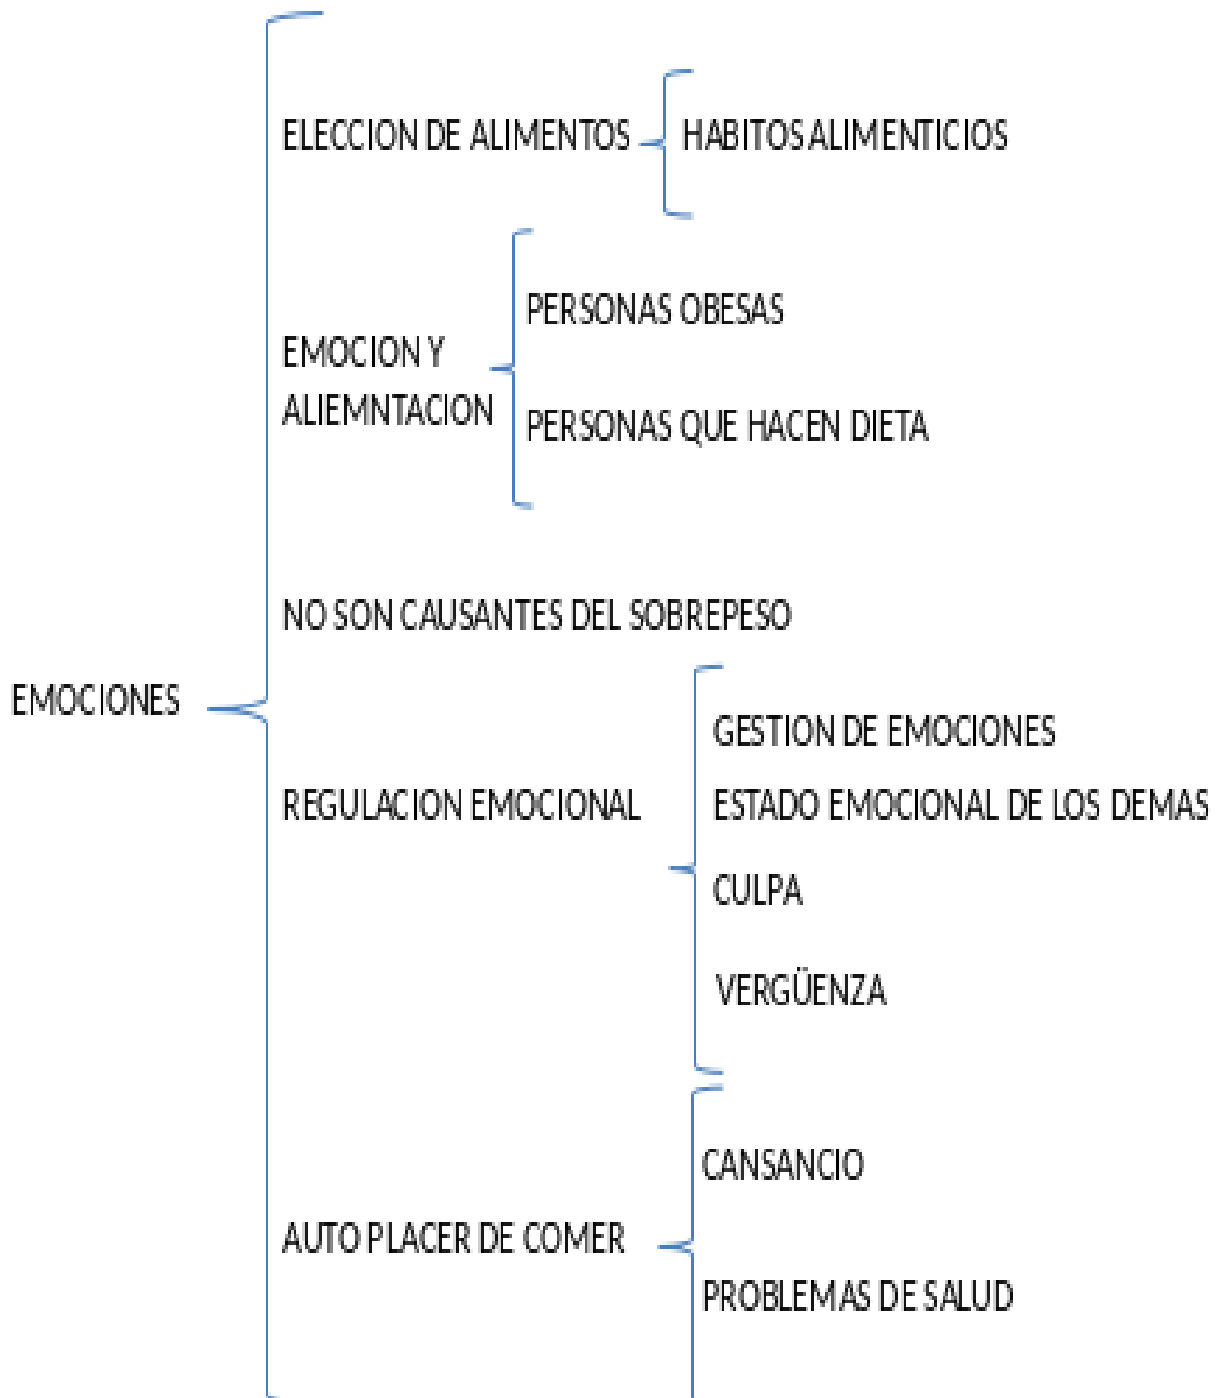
EMOCIONES

ELECCION DE ALIMENTOS

HABITOS ALIMENTICIOS

EMOCION Y ALIEMNTACION

PERSONAS OBESAS

PERSONAS QUE HACEN DIETA

NO SON CAUSANTES DEL SOBREPESO

REGULACION EMOCIONAL

GESTION DE EMOCIONES

ESTADO EMOCIONAL DE LOS DEMAS

CULPA

VERGÜENZA

AUTO PLACER DE COMER

CANSANCIO

PROBLEMAS DE SALUD